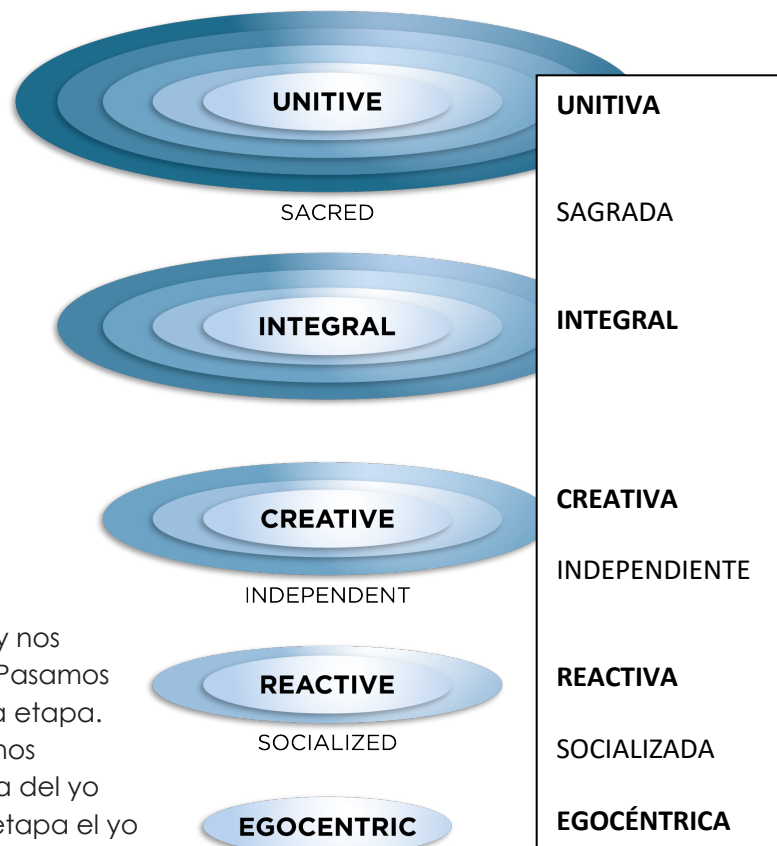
UNITIVE

SACRED

INTEGRAL

CREATIVE

INDEPENDENT

REACTIVE

SOCIALIZED

EGOCENTRIC

y nos
Pasamos
a etapa.
nos
a del yo
etapa el yo

UNITIVA

SAGRADA

INTEGRAL

CREATIVA

INDEPENDIENTE

REACTIVA

SOCIALIZADA

EGOCÉNTRICA